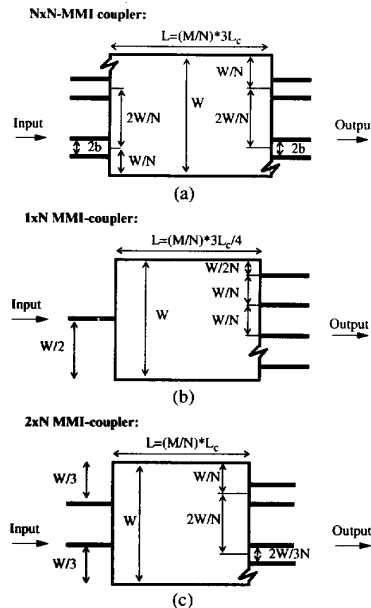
NxN-MMI coupler:

L=(M/N)*3L$_c$

W/N

2W/N

W

2W/N

Input

Outpu

2b

W/N

2b

(a)

1xN MMI-coupler:

L=(M/N)*3L$_c$/4

W/2N

W/N

W

W/N

Input

Output

W/2

(b)

2xN MMI-coupler:

L=(M/N)*L$_c$

W/3

W/N

W

2W/N

Input

Output

2W/3N

W/3

(c)